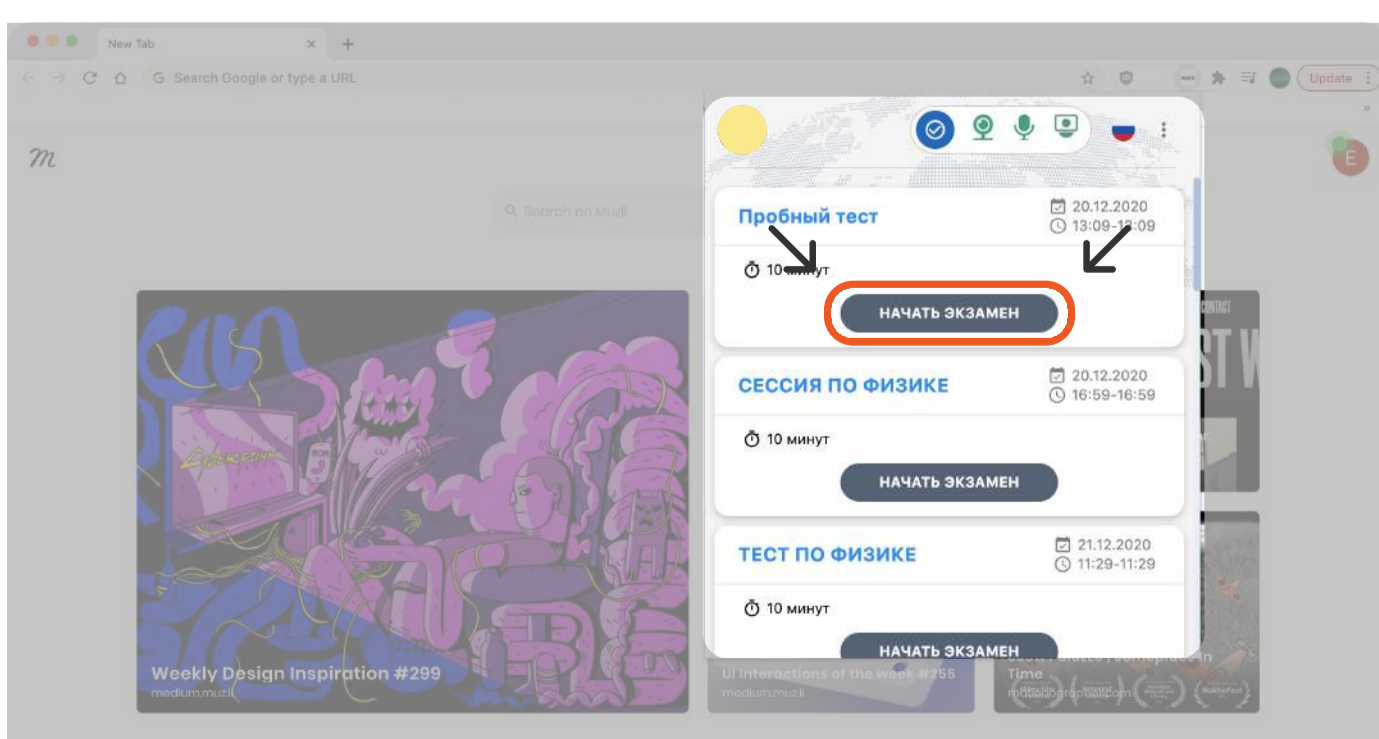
New Tab

Search Google or type a URL

Update

m

E

Search on Muzli

Пробный тест

20.12.2020
13:09-13:09

10 минут

НАЧАТЬ ЭКЗАМЕН

СЕССИЯ ПО ФИЗИКЕ

20.12.2020
16:59-16:59

10 минут

НАЧАТЬ ЭКЗАМЕН

ТЕСТ ПО ФИЗИКЕ

21.12.2020
11:29-11:29

10 минут

НАЧАТЬ ЭКЗАМЕН

CYBERPUNK

Weekly Design Inspiration #299
medium.muzli

UI Interactions of the week #255
medium.muzli

Time
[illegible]